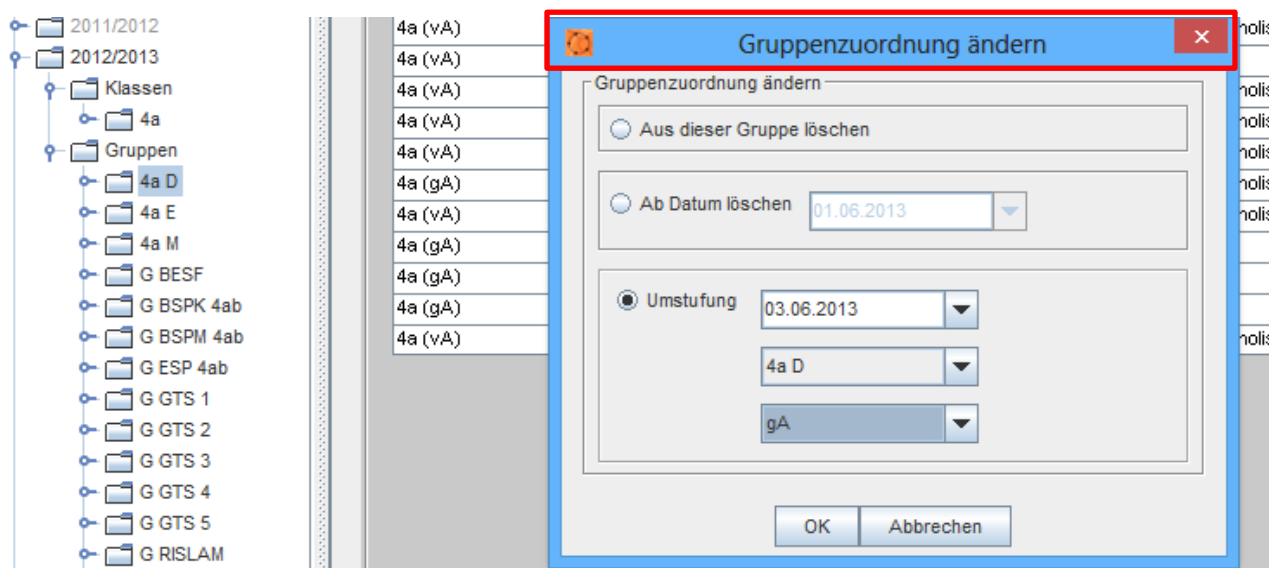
2011/2012
2012/2013
Klassen
4a
Gruppen
4a D
4a E
4a M
G BESF
G BSPK 4ab
G BSPM 4ab
G ESP 4ab
G GTS 1
G GTS 2
G GTS 3
G GTS 4
G GTS 5
G RISLAM

4a (vA)
4a (vA)
4a (vA)
4a (vA)
4a (vA)
4a (gA)
4a (vA)
4a (gA)
4a (gA)
4a (gA)
4a (vA)

holis
holis
holis
holis
holis
holis

Gruppenzuordnung ändern
×
Gruppenzuordnung ändern
Aus dieser Gruppe löschen
Ab Datum löschen
01.06.2013
Umstufung
03.06.2013
4a D
gA
OK
Abbrechen